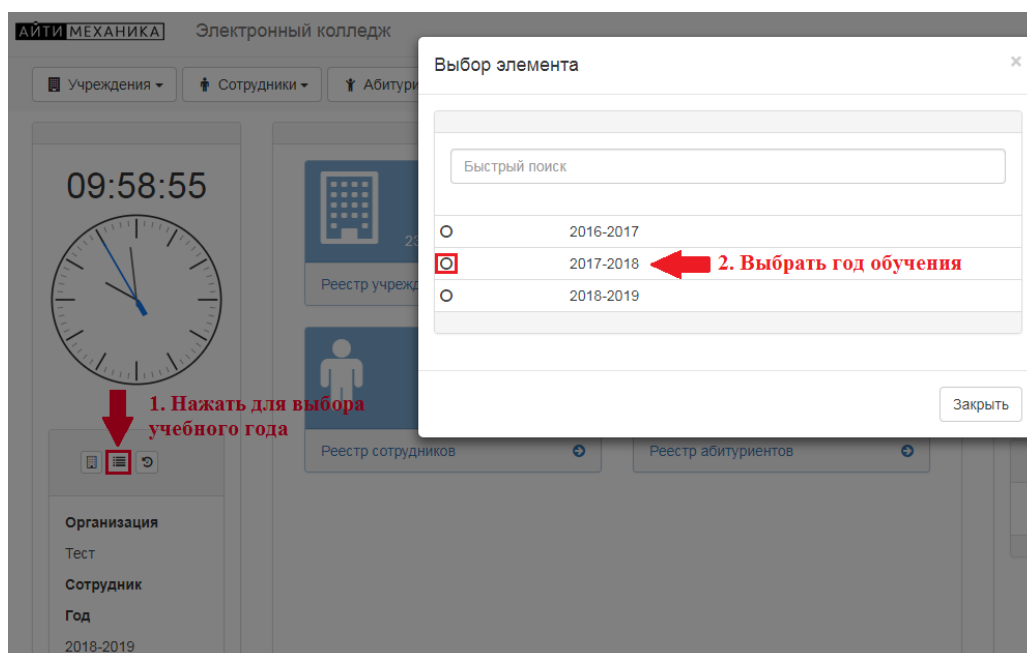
АЙТИ МЕХАНИКА Электронный колледж

Учреждения ▾ Сотрудники ▾ Абитури

09:58:55

23

Реестр учрежд

1. Нажать для выбора учебного года

Организация
Тест
Сотрудник
Год
2018-2019

Реестр сотрудников

Реестр абитуриентов

Выбор элемента ×

Быстрый поиск

2016-2017
2017-2018
2018-2019

2. Выбрать год обучения

Закрыть